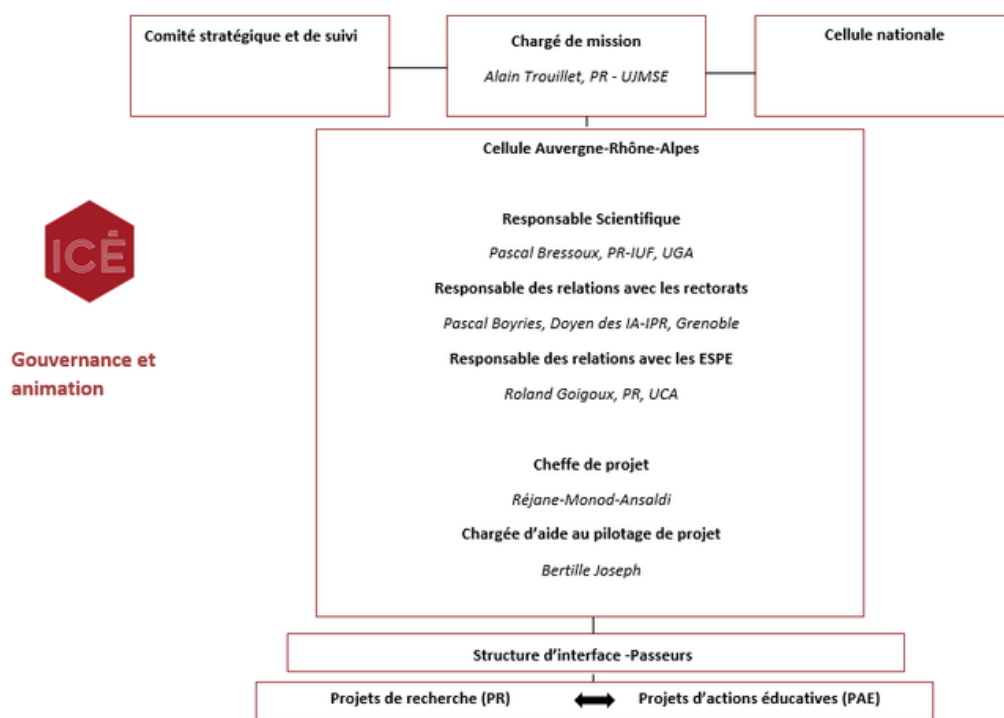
Comité stratégique et de suivi

Chargé de mission

Alain Trouillet, PR - UJMSE

Cellule nationale

ICÉ

Gouvernance et animation

Cellule Auvergne-Rhône-Alpes

Responsable Scientifique

Pascal Bressoux, PR-IUF, UGA

Responsable des relations avec les rectorats

Pascal Boyries, Doyen des IA-IPR, Grenoble

Responsable des relations avec les ESPE

Roland Goigoux, PR, UCA

Cheffe de projet

Réjane-Monod-Ansaldi

Chargée d'aide au pilotage de projet

Bertille Joseph

Structure d'interface -Passeurs

Projets de recherche (PR)

Projets d'actions éducatives (PAE)